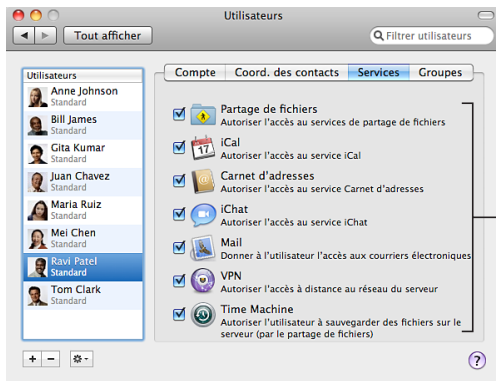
Utilisateurs

Tout afficher

Filtrer utilisateurs

Utilisateurs

Anne Johnson
Standard

Bill James
Standard

Gita Kumar
Standard

Juan Chavez
Standard

Maria Ruiz
Standard

Mei Chen
Standard

Ravi Patel
Standard

Tom Clark
Standard

Compte | Coord. des contacts | Services | Groupes

Partage de fichiers
Autoriser l'accès au services de partage de fichiers

17

iCal
Autoriser l'accès au service iCal

Carnet d'adresses
Autoriser l'accès au service Carnet d'adresses

iChat
Autoriser l'accès au service iChat

Mail
Donner à l'utilisateur l'accès aux courriers électroniques

VPN
Autoriser l'accès à distance au réseau du serveur

Time Machine
Autoriser l'utilisateur à sauvegarder des fichiers sur le serveur (par le partage de fichiers)

+ −

?